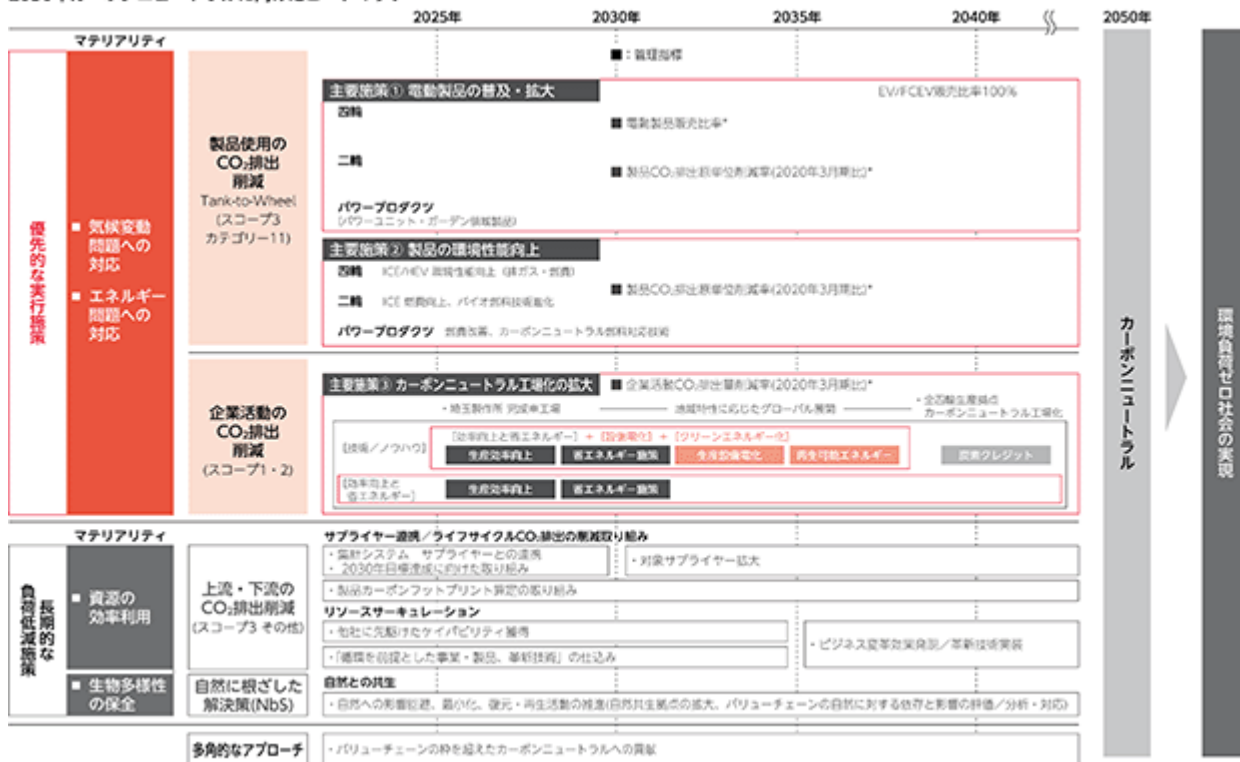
2025年 2030年 2035年 2040年 2050年

マテリアリティ

■：管理指標

優先的な実行施策

■ 気候変動問題への対応

■ エネルギー問題への対応

製品使用のCO₂排出削減
Tank-to-Wheel
(スコープ3 カテゴリー11)

主要施策① 電動製品の普及・拡大

EV/FCEV販売比率100%

四輪

■ 電動製品販売比率*

二輪

■ 製品CO₂排出原単位削減率(2020年3月期比)*

パワープロダクツ
(パワーユニット・ガーデン領域製品)

主要施策② 製品の環境性能向上

四輪 ICE/HEV 環境性能向上（排ガス・燃費）

二輪 ICE 燃費向上、バイオ燃料技術進化

■ 製品CO₂排出原単位削減率(2020年3月期比)*

パワープロダクツ 燃費改善、カーボンニュートラル燃料対応技術

企業活動のCO₂排出削減
(スコープ1・2)

主要施策③ カーボンニュートラル工場化の拡大

■ 企業活動CO₂排出総量削減率(2020年3月期比)*

・埼玉製作所 完成車工場

地域特性に応じたグローバル展開

・全四輪生産拠点カーボンニュートラル工場化

【技術／ノウハウ】

【効率向上と省エネルギー】＋【設備電化】＋【クリーンエネルギー化】

生産効率向上 省エネルギー施策 生産設備電化 再生可能エネルギー

炭素クレジット

【効率向上と省エネルギー】

生産効率向上 省エネルギー施策

カーボンニュートラル

環境負荷ゼロ社会の実現

マテリアリティ

長期的な負荷低減施策

■ 資源の効率利用

■ 生物多様性の保全

上流・下流のCO₂排出削減
(スコープ3 その他)

サプライヤー連携／ライフサイクルCO₂排出の削減取り組み

・集計システム サプライヤーとの連携
・2030年目標達成に向けた取り組み

・対象サプライヤー拡大

・製品カーボンフットプリント算定の取り組み

リソースサーキュレーション

・他社に先駆けたケイパビリティ獲得

・「循環を前提とした事業・製品、革新技術」の仕込み

・ビジネス変革効果発現／革新技術実装

自然に根ざした解決策(NbS)

自然との共生

・自然への影響回避、最小化、復元・再生活動の推進(自然共生拠点の拡大、バリューチェーンの自然に対する依存と影響の評価／分析・対応)

多角的なアプローチ

・バリューチェーンの枠を超えたカーボンニュートラルへの貢献